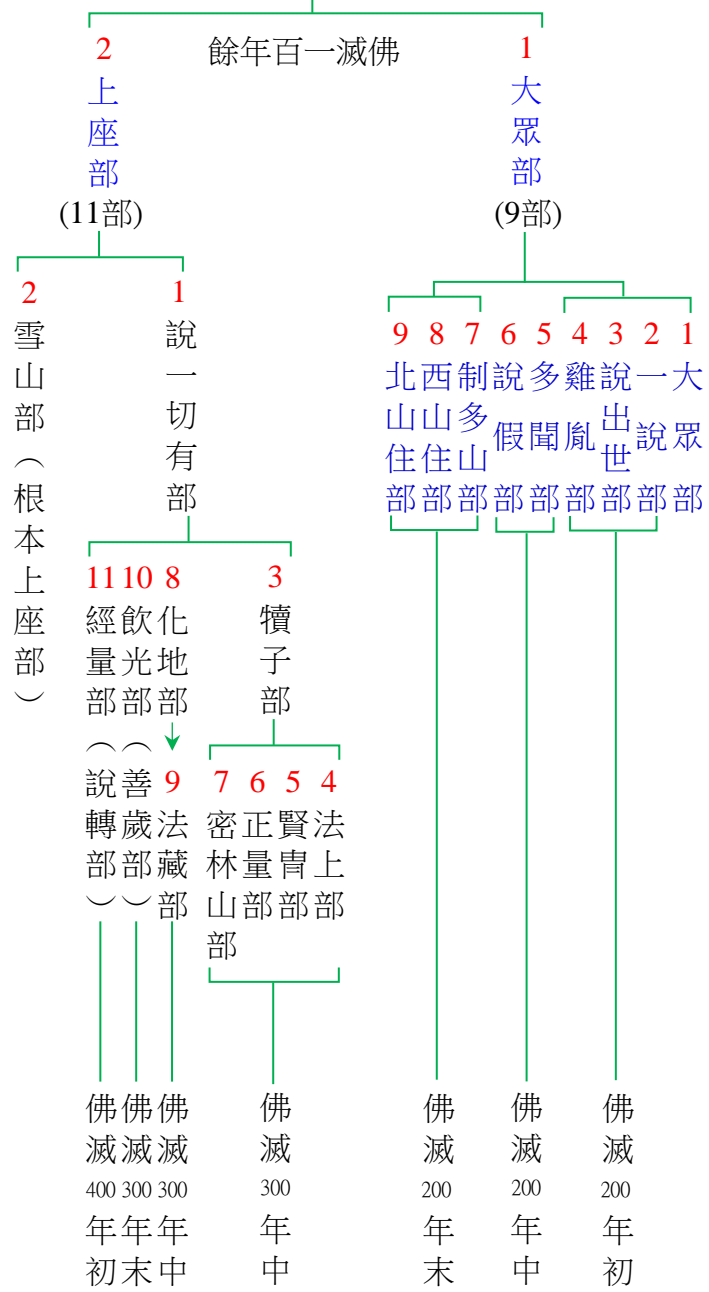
佛滅一百年餘

2
上座部
(11部)

1
大眾部
(9部)

2
雪山部(根本上座部)

1
說一切有部

11 經量部(說轉部)
10 飲光部(善歲部)
8 化地部
9 法藏部

3
犢子部

7 密林山部
6 正量部
5 賢胄部
4 法上部

9 北山住部
8 西山住部
7 制多山部
6 說假部
5 多聞部
4 雞胤部
3 說出世部
2 一說部
1 大眾部

佛滅400年初
佛滅300年末
佛滅300年中
佛滅300年中
佛滅200年末
佛滅200年中
佛滅200年初